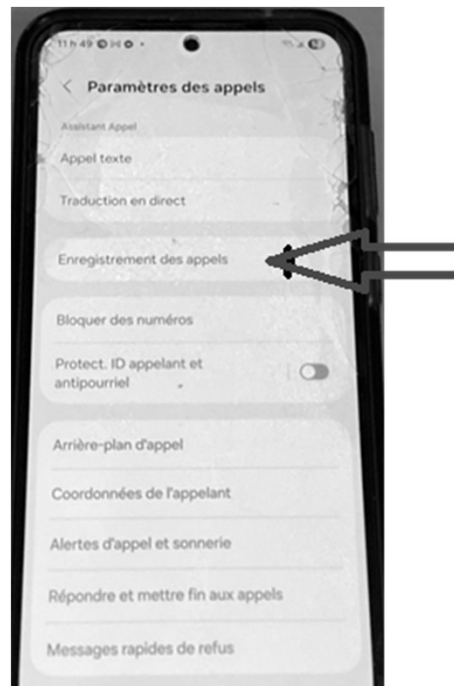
11 h 49

Paramètres des appels

Assistant Appel

Appel texte

Traduction en direct

Enregistrement des appels

Bloquer des numéros

Protect. ID appelant et antipourriel

Arrière-plan d'appel

Coordonnées de l'appelant

Alertes d'appel et sonnerie

Répondre et mettre fin aux appels

Messages rapides de refus